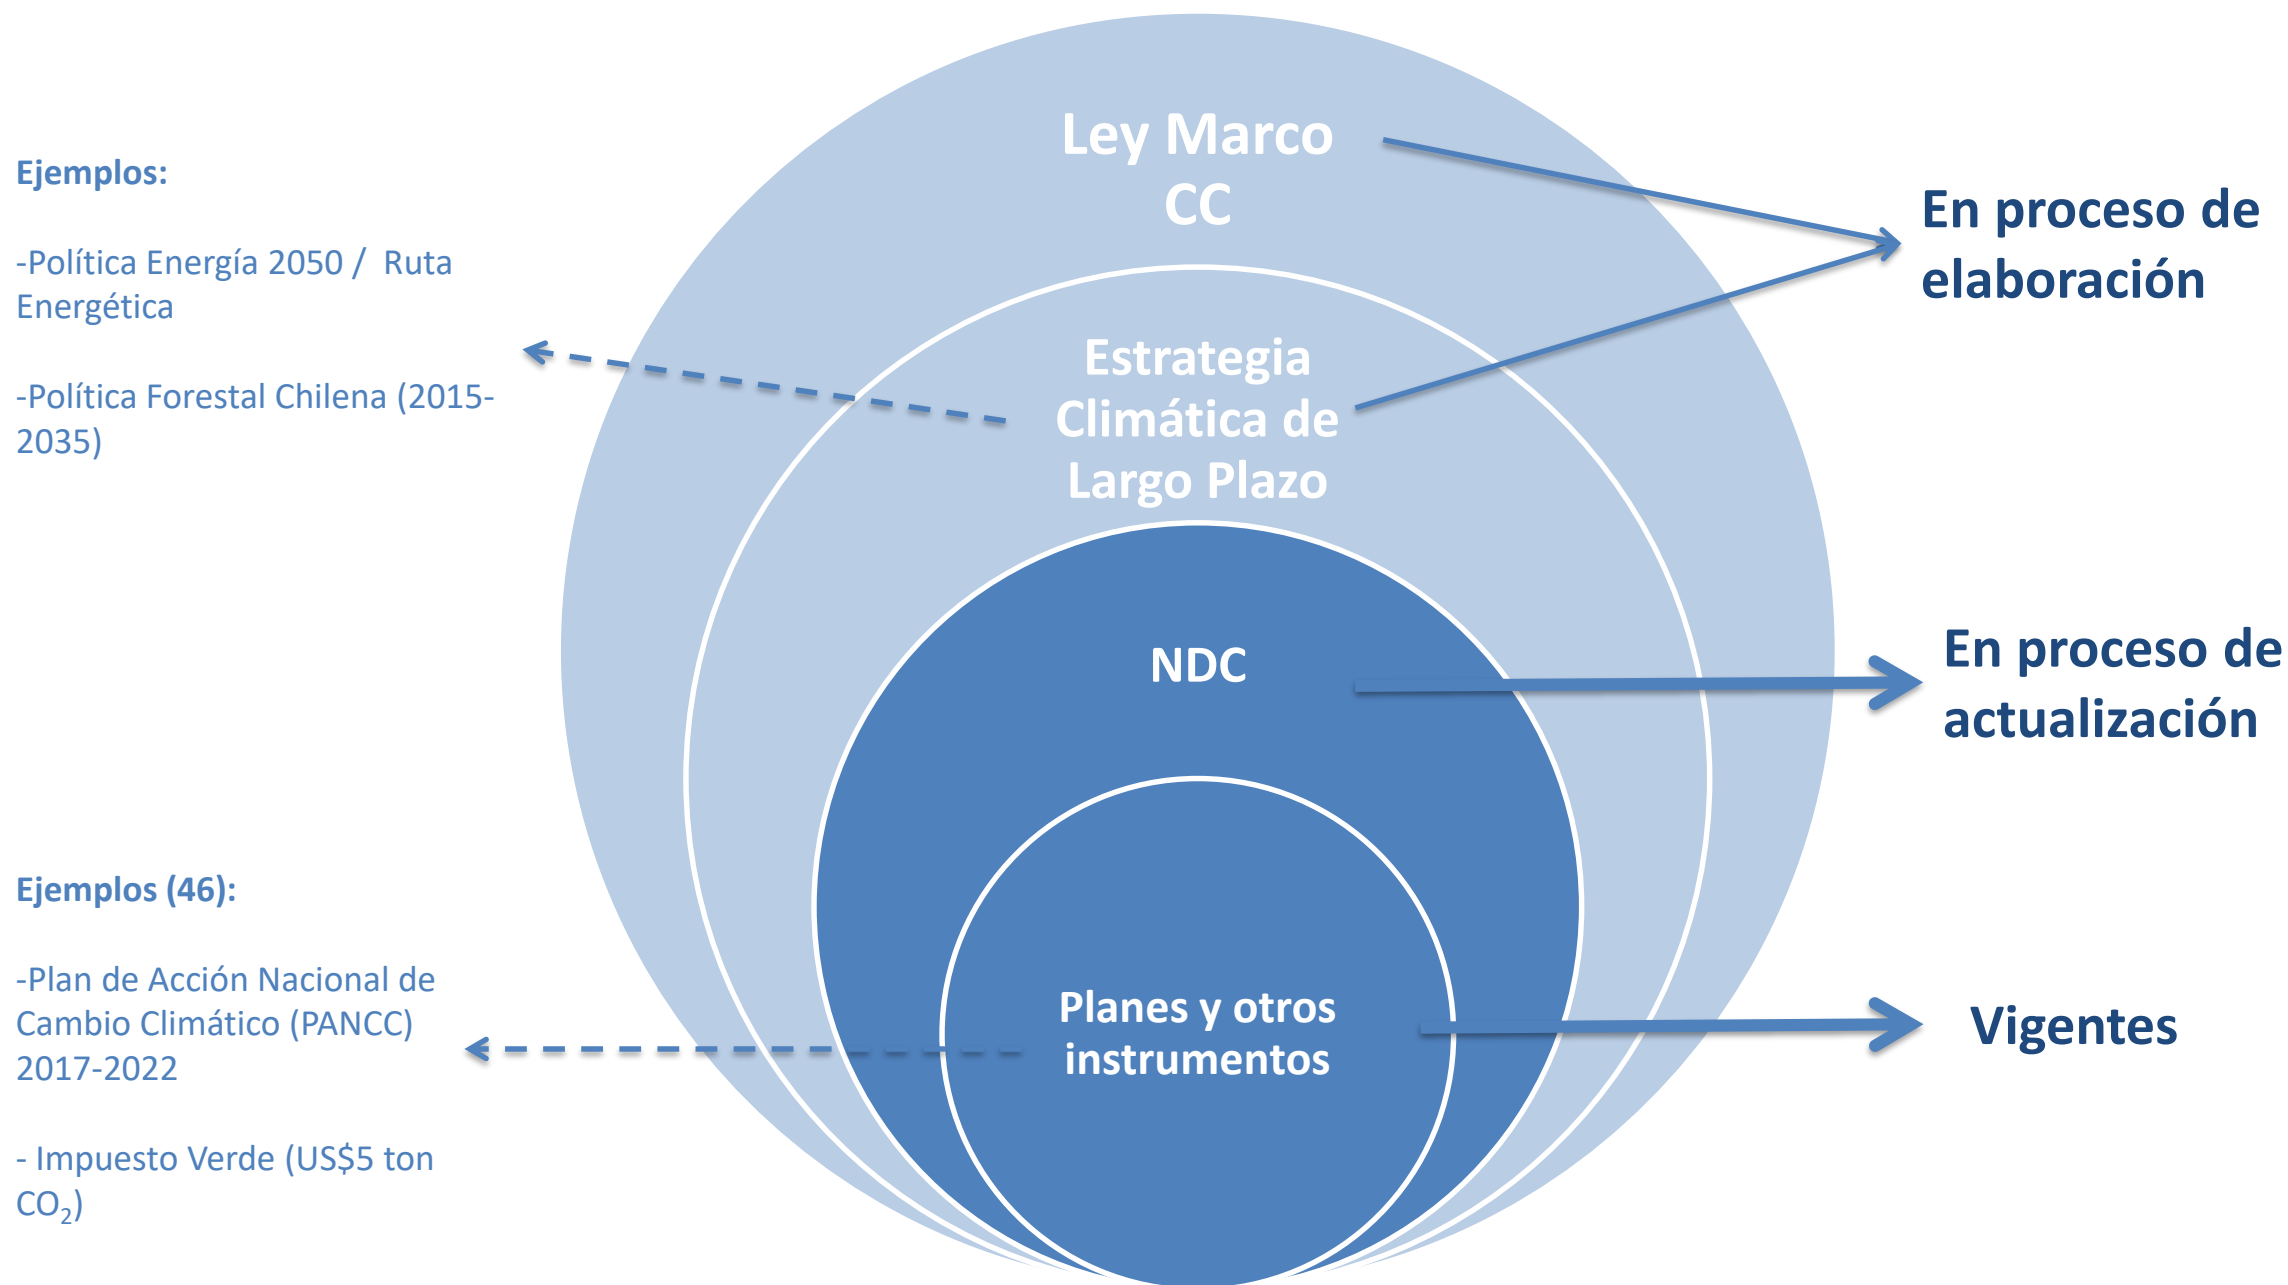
Ejemplos:

-Política Energía 2050 / Ruta Energética

-Política Forestal Chilena (2015-2035)

Ley Marco CC

Estrategia Climática de Largo Plazo

NDC

Planes y otros instrumentos

En proceso de elaboración

En proceso de actualización

Vigentes

Ejemplos (46):

-Plan de Acción Nacional de Cambio Climático (PANCC) 2017-2022

- Impuesto Verde (US$5 ton $CO_2$)